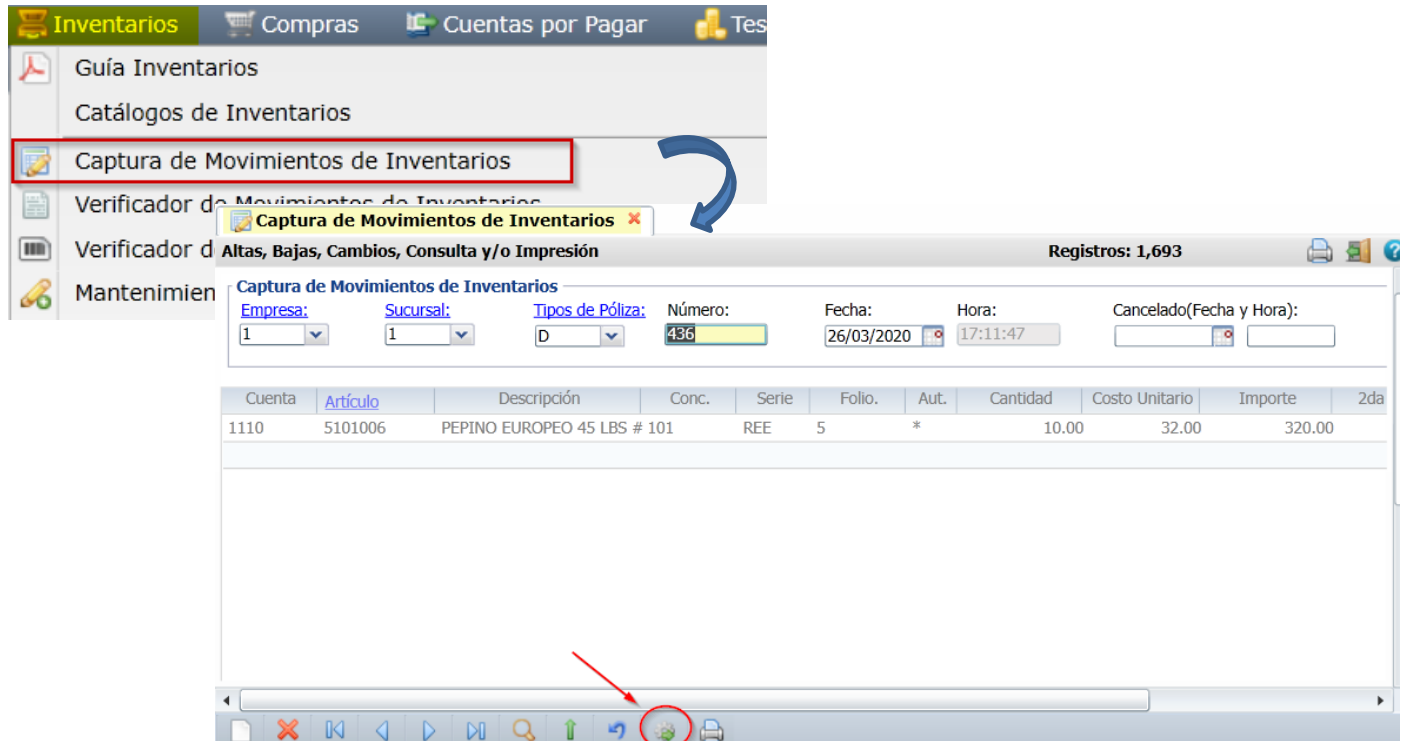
Inventarios Compras Cuentas por Pagar Tes

Guía Inventarios

Catálogos de Inventarios

Captura de Movimientos de Inventarios

Verificador de Movimientos de Inventarios

Verificador d

Mantenimien

Captura de Movimientos de Inventarios

Altas, Bajas, Cambios, Consulta y/o Impresión

Registros: 1,693

Captura de Movimientos de Inventarios

Empresa: 1

Sucursal: 1

Tipos de Póliza: D

Número: 436

Fecha: 26/03/2020

Hora: 17:11:47

Cancelado(Fecha y Hora):

| Cuenta | Artículo | Descripción | Conc. | Serie | Folio. | Aut. | Cantidad | Costo Unitario | Importe | 2da |
|---|---|---|---|---|---|---|---|---|---|---|
| 1110 | 5101006 | PEPINO EUROPEO 45 LBS # 101 | | REE | 5 | * | 10.00 | 32.00 | 320.00 | |